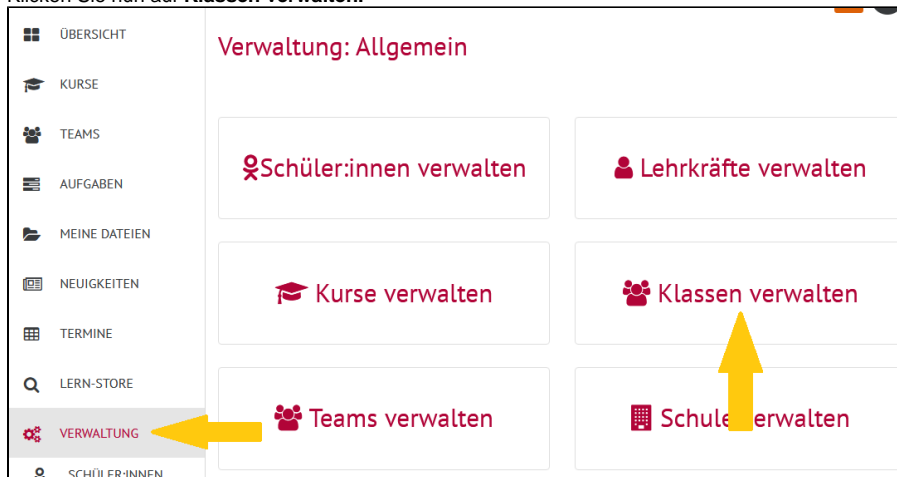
Klicken Sie nun auf **Klassen verwalten.**

ÜBERSICHT
KURSE
TEAMS
AUFGABEN
MEINE DATEIEN
NEUIGKEITEN
TERMINE
LERN-STORE
VERWALTUNG
SCHÜLER:INNEN

Verwaltung: Allgemein

Schüler:innen verwalten
Lehrkräfte verwalten
Kurse verwalten
Klassen verwalten
Teams verwalten
Schule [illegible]erwalten